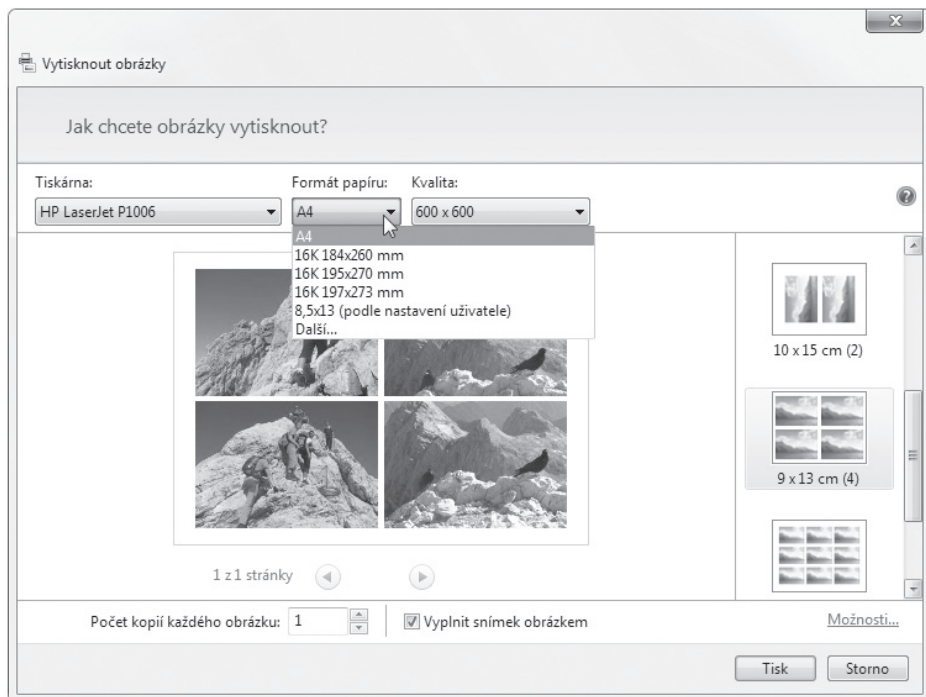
Vytisknout obrázky

Jak chcete obrázky vytisknout?

Tiskárna:
HP LaserJet P1006

Formát papíru:
A4

Kvalita:
600 x 600

A4
16K 184x260 mm
16K 195x270 mm
16K 197x273 mm
8,5x13 (podle nastavení uživatele)
Další...

10 x 15 cm (2)

9 x 13 cm (4)

1 z 1 stránky

Počet kopií každého obrázku: 1

Vyplnit snímek obrázkem

Možnosti...

Tisk

Storno